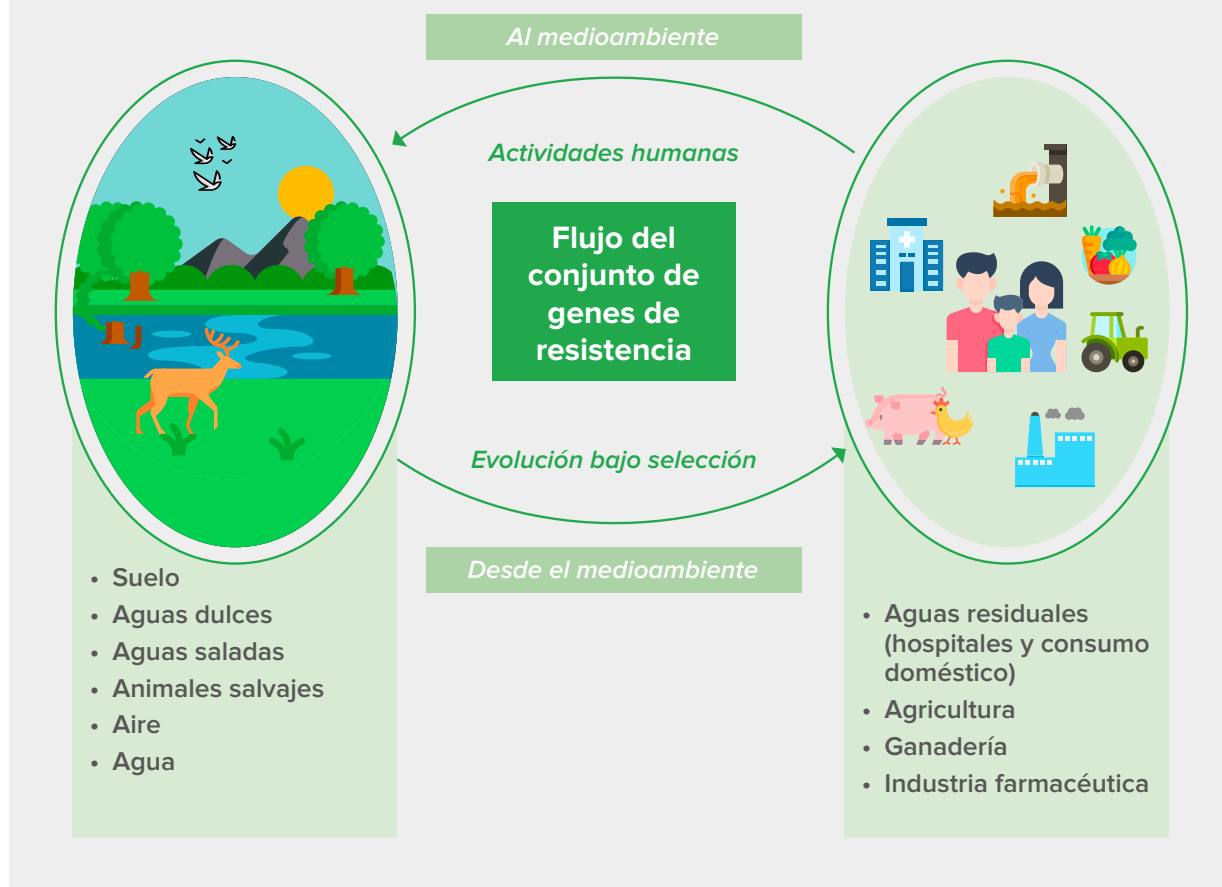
Al medioambiente

Actividades humanas

Flujo del conjunto de genes de resistencia

Evolución bajo selección

Desde el medioambiente

- Suelo
- Aguas dulces
- Aguas saladas
- Animales salvajes
- Aire
- Agua

- Aguas residuales (hospitales y consumo doméstico)
- Agricultura
- Ganadería
- Industria farmacéutica